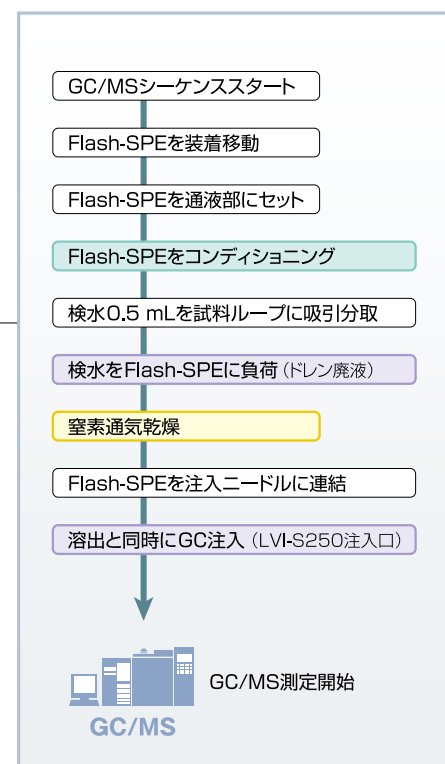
GC/MSシーケンススタート

Flash-SPEを装着移動

Flash-SPEを通液部にセット

Flash-SPEをコンディショニング

検水0.5 mLを試料ループに吸引分取

検水をFlash-SPEに負荷（ドレン廃液）

窒素通気乾燥

Flash-SPEを注入ニードルに連結

溶出と同時にGC注入（LVI-S250注入口）

GC/MS測定開始

GC/MS